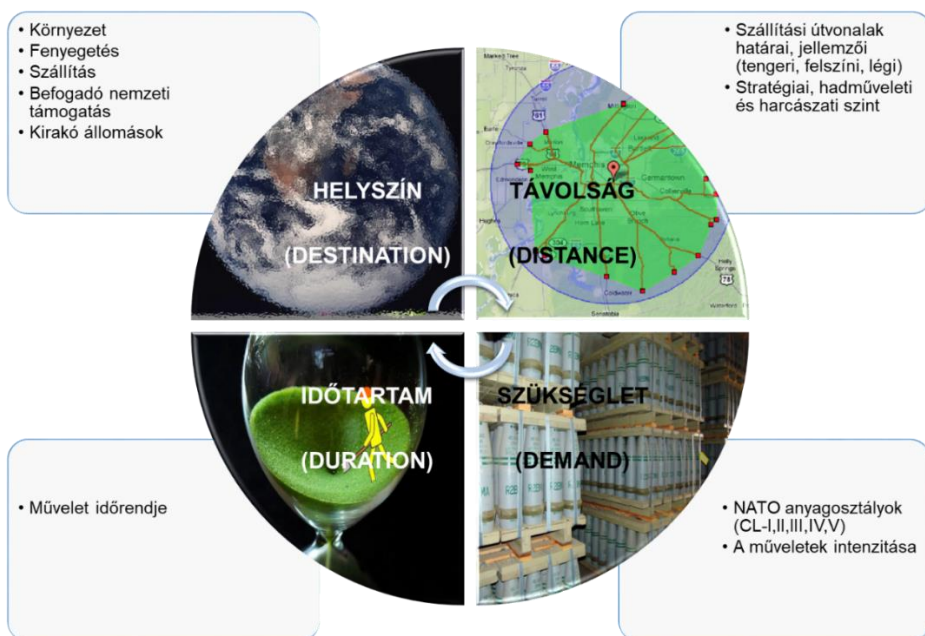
• Környezet
• Fenyegetés
• Szállítás
• Befogadó nemzeti támogatás
• Kirakó állomások

• Szállítási útvonalak határai, jellemzői (tengeri, felszíni, légi)
• Stratégiai, hadműveleti és harcászati szint

HELYSZÍN

(DESTINATION)

TÁVOLSÁG

(DISTANCE)

IDŐTARTAM

(DURATION)

SZÜKSÉGLET

(DEMAND)

• Művelet időrendje

• NATO anyagosztályok (CL-I,II,III,IV,V)
• A műveletek intenzitása